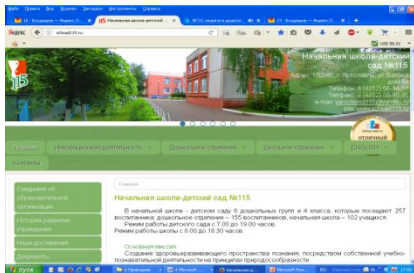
Файл Правка Вид Журнал Закладки Инструменты Справка

Начальная школа-детский

Яндекс school115.ru

Начальная школа-детский сад №115

Адрес: 150045, г. Ярославль, ул. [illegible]

Телефон: 8 (4852) 56-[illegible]

Телефакс: 8 (4852) 56-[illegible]

e-mail: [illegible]

отличный

Главная | Образовательная деятельность | Дошкольное отделение | Школьное отделение | ENGLISH

Контакты

Сведения об образовательной организации

История развития учреждения

Наши достижения

Документы

Главная

Начальная школа-детский сад №115

В начальной школе – детском саду 6 дошкольных групп и 4 класса, которые посещает 257 воспитанника: дошкольное отделение – 155 воспитанников, начальная школа – 102 учащихся.

Режим работы детского сада с 7.00 до 19.00 часов.

Режим работы школы с 8.00 до 18.30 часов.

Основная миссия:

Создание здоровьесберегающего пространства познания, посредством собственной учебно-познавательной деятельности на принципах природосообразности

пуск